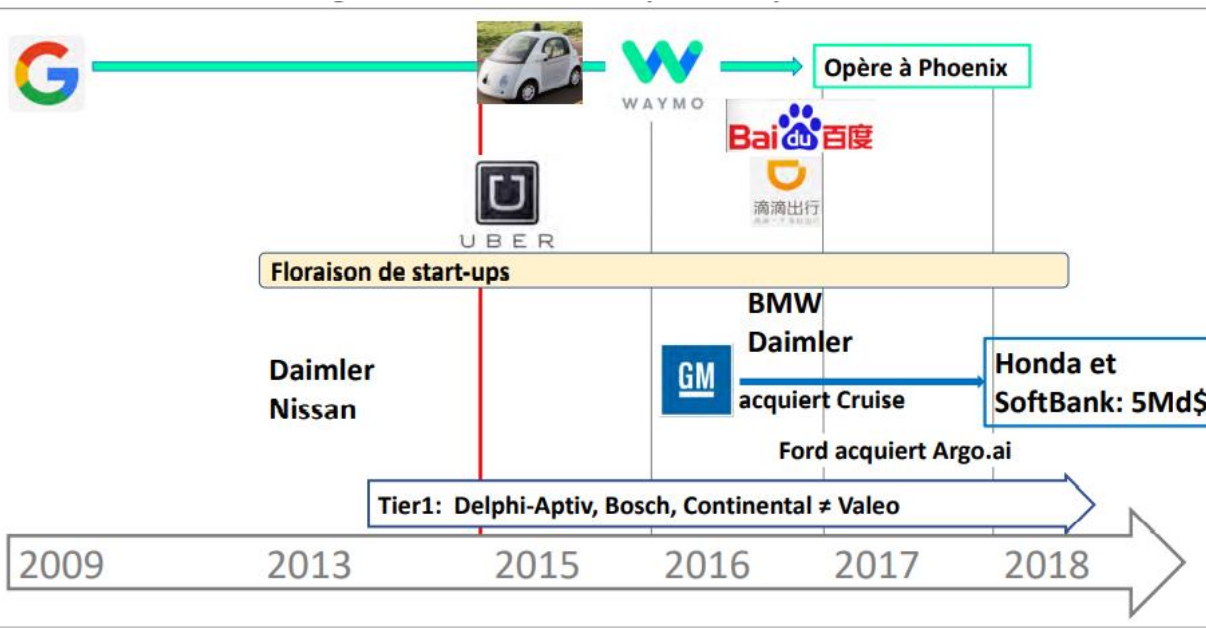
G

WAYMO

Opère à Phoenix

Bai du 百度

滴滴出行

UBER

Floraison de start-ups

BMW
Daimler

Daimler
Nissan

GM

acquiert Cruise

Honda et
SoftBank: 5Md$

Ford acquiert Argo.ai

Tier1: Delphi-Aptiv, Bosch, Continental ≠ Valeo

2009 2013 2015 2016 2017 2018